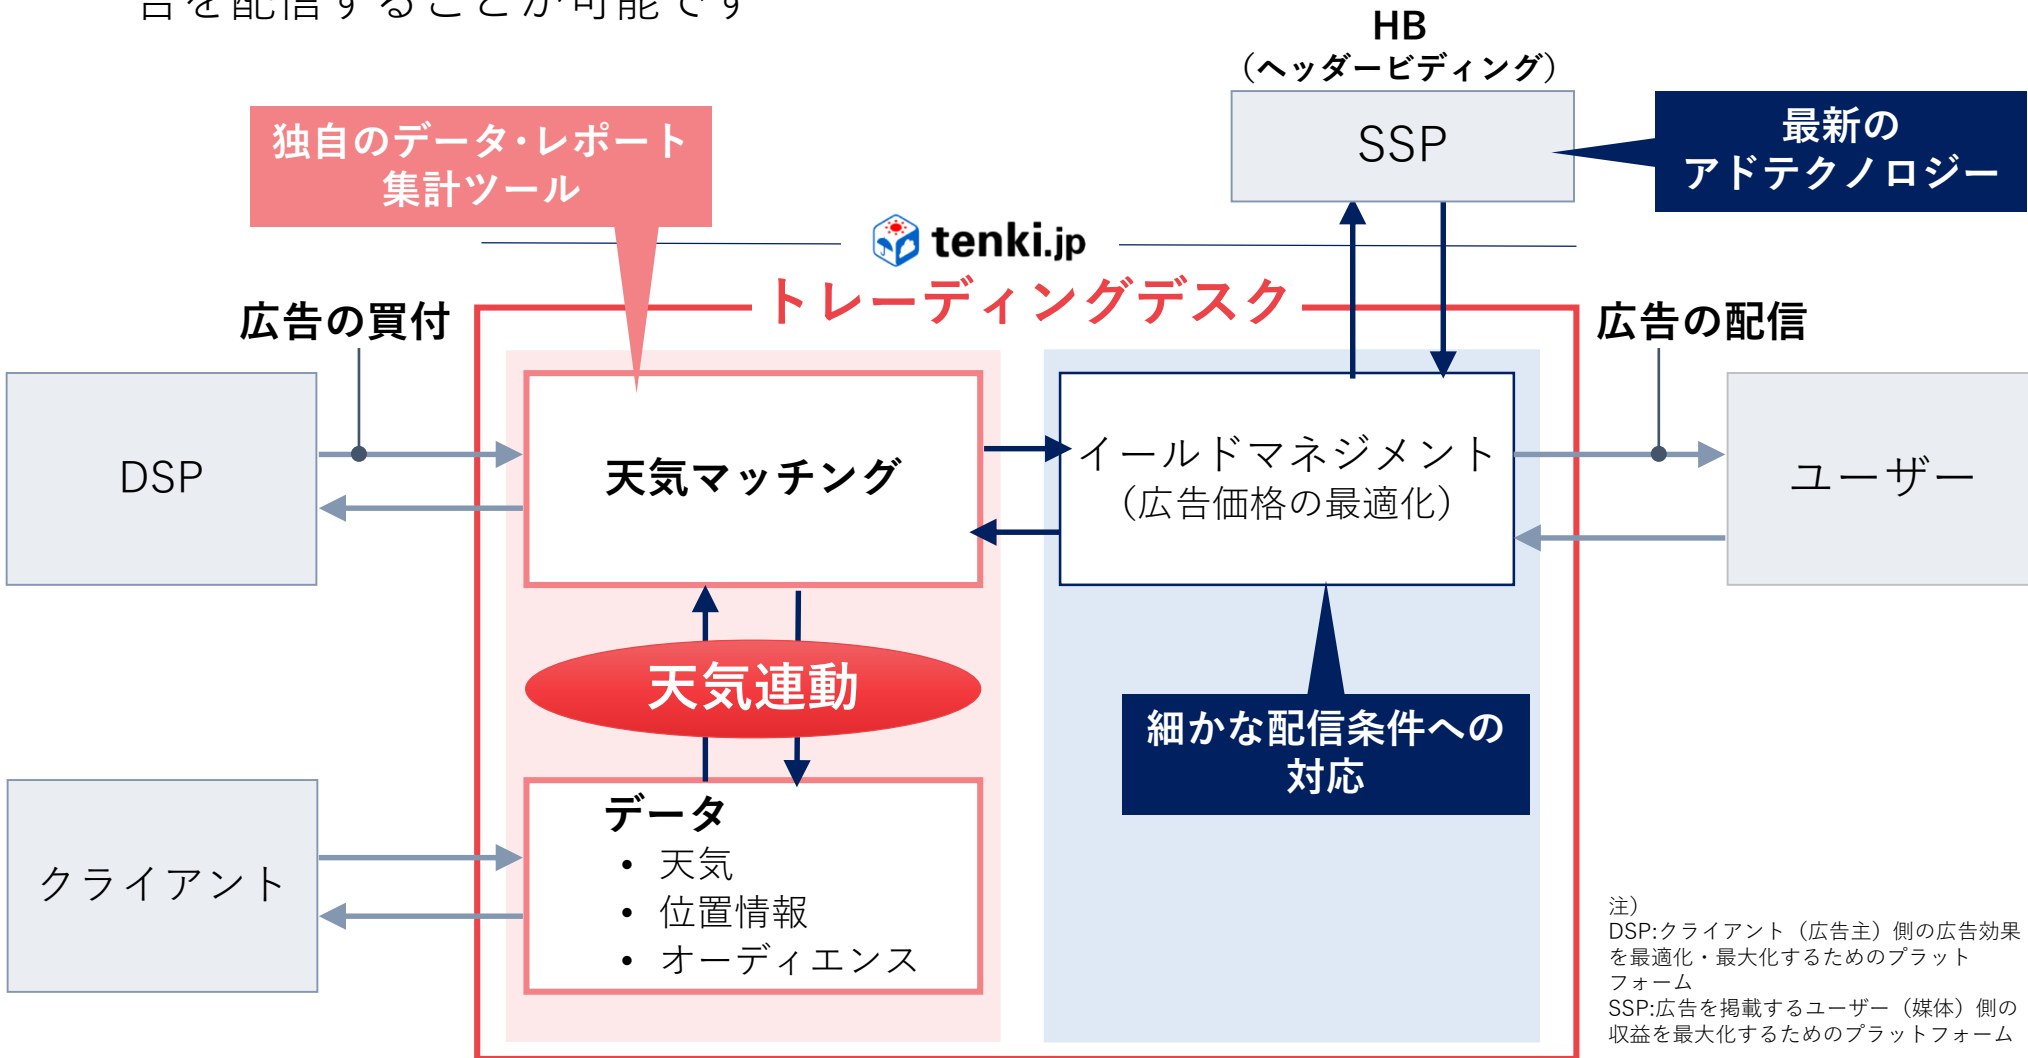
告を配信することが可能です

HB
（ヘッダービディング）

SSP

最新の
アドテクノロジー

独自のデータ・レポート
集計ツール

tenki.jp

トレーディングデスク

広告の買付

広告の配信

DSP

天気マッチング

イールドマネジメント
（広告価格の最適化）

ユーザー

天気連動

細かな配信条件への
対応

クライアント

データ
• 天気
• 位置情報
• オーディエンス

注）
DSP:クライアント（広告主）側の広告効果を最適化・最大化するためのプラットフォーム
SSP:広告を掲載するユーザー（媒体）側の収益を最大化するためのプラットフォーム